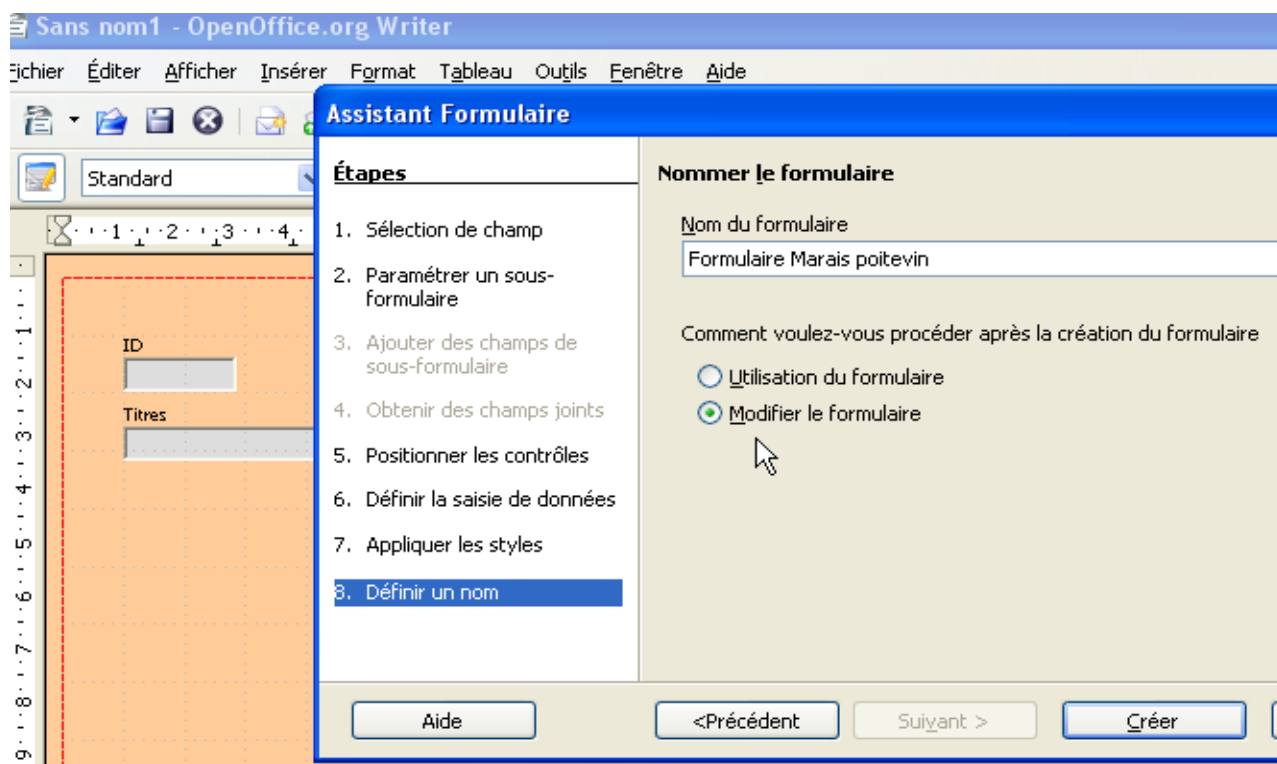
Sans nom1 - OpenOffice.org Writer

Fichier Éditer Afficher Insérer Format Tableau Outils Fenêtre Aide

Standard

1 2 3 4

1 2 3 4 5 6 7 8 9

ID

Titres

Assistant Formulaire

Étapes

1. Sélection de champ
2. Paramétrer un sous-formulaire
3. Ajouter des champs de sous-formulaire
4. Obtenir des champs joints
5. Positionner les contrôles
6. Définir la saisie de données
7. Appliquer les styles
8. Définir un nom

Nommer le formulaire

Nom du formulaire

Formulaire Marais poitevin

Comment voulez-vous procéder après la création du formulaire

Utilisation du formulaire

Modifier le formulaire

Aide

<Précédent

Suivant >

Créer